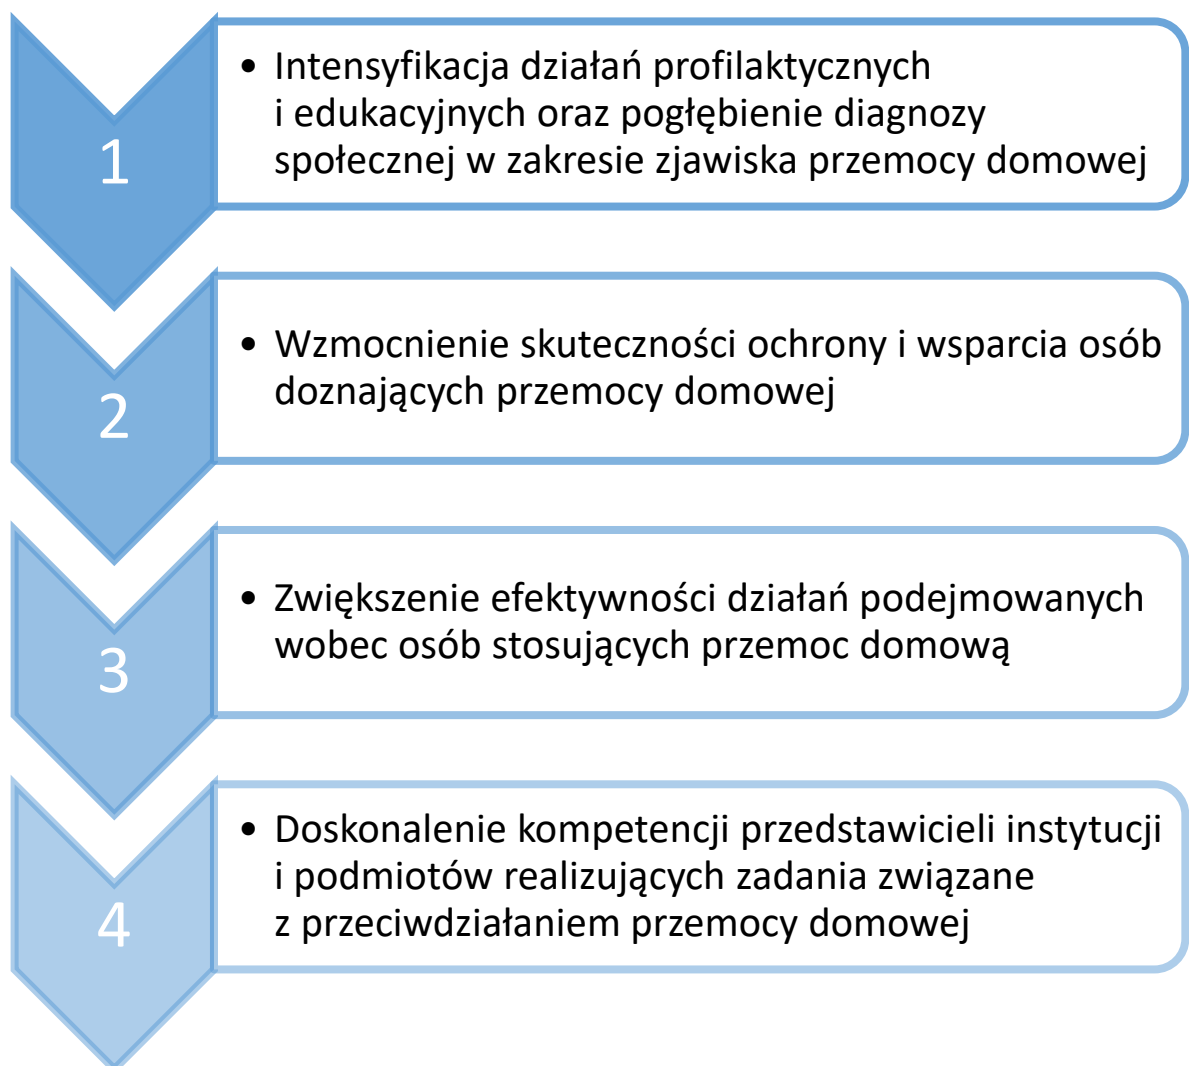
1

• Intensyfikacja działań profilaktycznych i edukacyjnych oraz pogłębienie diagnozy społecznej w zakresie zjawiska przemocy domowej

2

• Wzmocnienie skuteczności ochrony i wsparcia osób doznających przemocy domowej

3

• Zwiększenie efektywności działań podejmowanych wobec osób stosujących przemoc domową

4

• Doskonalenie kompetencji przedstawicieli instytucji i podmiotów realizujących zadania związane z przeciwdziałaniem przemocy domowej